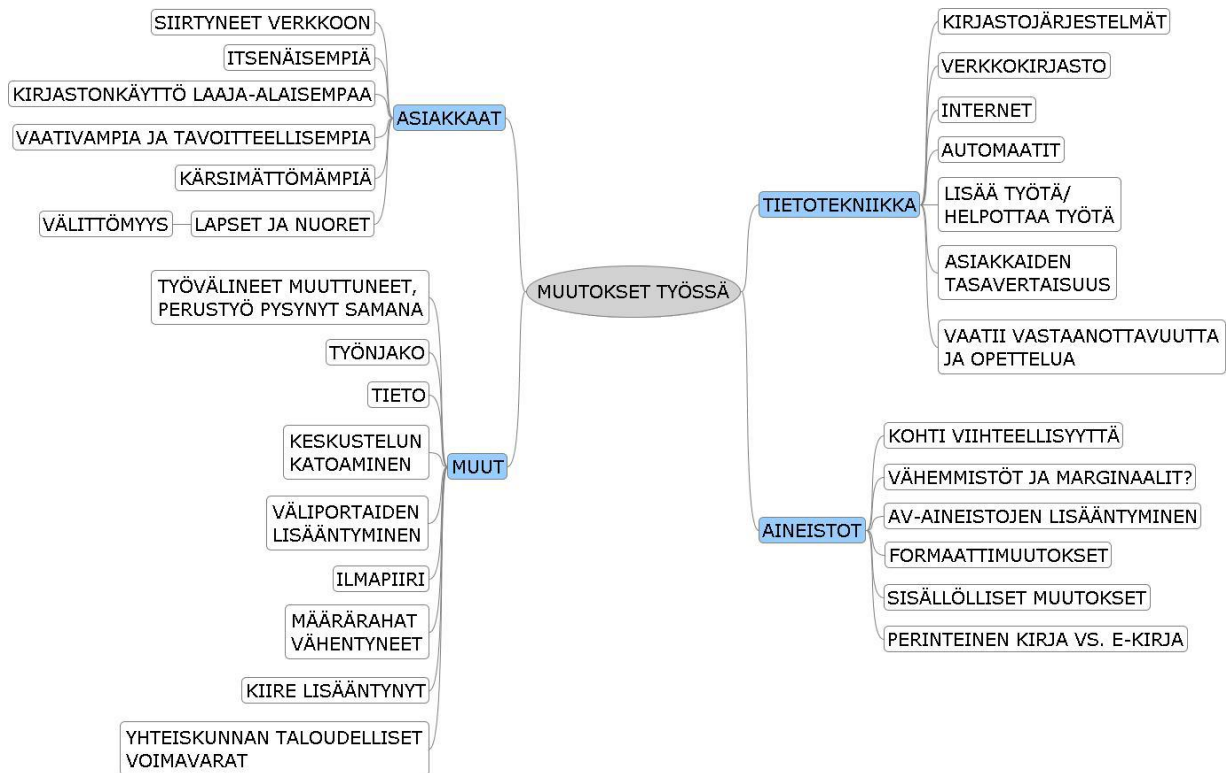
MUUTOKSET TYÖSSÄ

ASIAKKAAT
SIIRTYNEET VERKKOON
ITSENÄISEMPIÄ
KIRJASTONKÄYTTÖ LAAJA-ALAISEMPAA
VAATIVAMPIA JA TAVOITTEELLISEMPIA
KÄRSIMÄTTÖMÄMPIÄ
LAPSET JA NUORET
VÄLITTÖMYYS

MUUT
TYÖVÄLINEET MUUTTUNEET, PERUSTYÖ PYSYNYT SAMANA
TYÖNJAKO
TIETO
KESKUSTELUN KATOAMINEN
VÄLIPORTAIDEN LISÄÄNTYMINEN
ILMAPIIRI
MÄÄRÄRAHAT VÄHENTYNEET
KIIRE LISÄÄNTYNYT
YHTEISKUNNAN TALOUDELLISET VOIMAVARAT

TIETOTEKNIIKKA
KIRJASTOJÄRJESTELMÄT
VERKKOKIRJASTO
INTERNET
AUTOMAATIT
LISÄÄ TYÖTÄ/ HELPOTTAA TYÖTÄ
ASIAKKAIDEN TASAVERTAISUUS
VAATII VASTAANOTTAVUUTTA JA OPETTELUA

AINEISTOT
KOHTI VIIHTEELLISYYTTÄ
VÄHEMMISTÖT JA MARGINAALIT?
AV-AINEISTOJEN LISÄÄNTYMINEN
FORMAATTIMUUTOKSET
SISÄLLÖLLISET MUUTOKSET
PERINTEINEN KIRJA VS. E-KIRJA